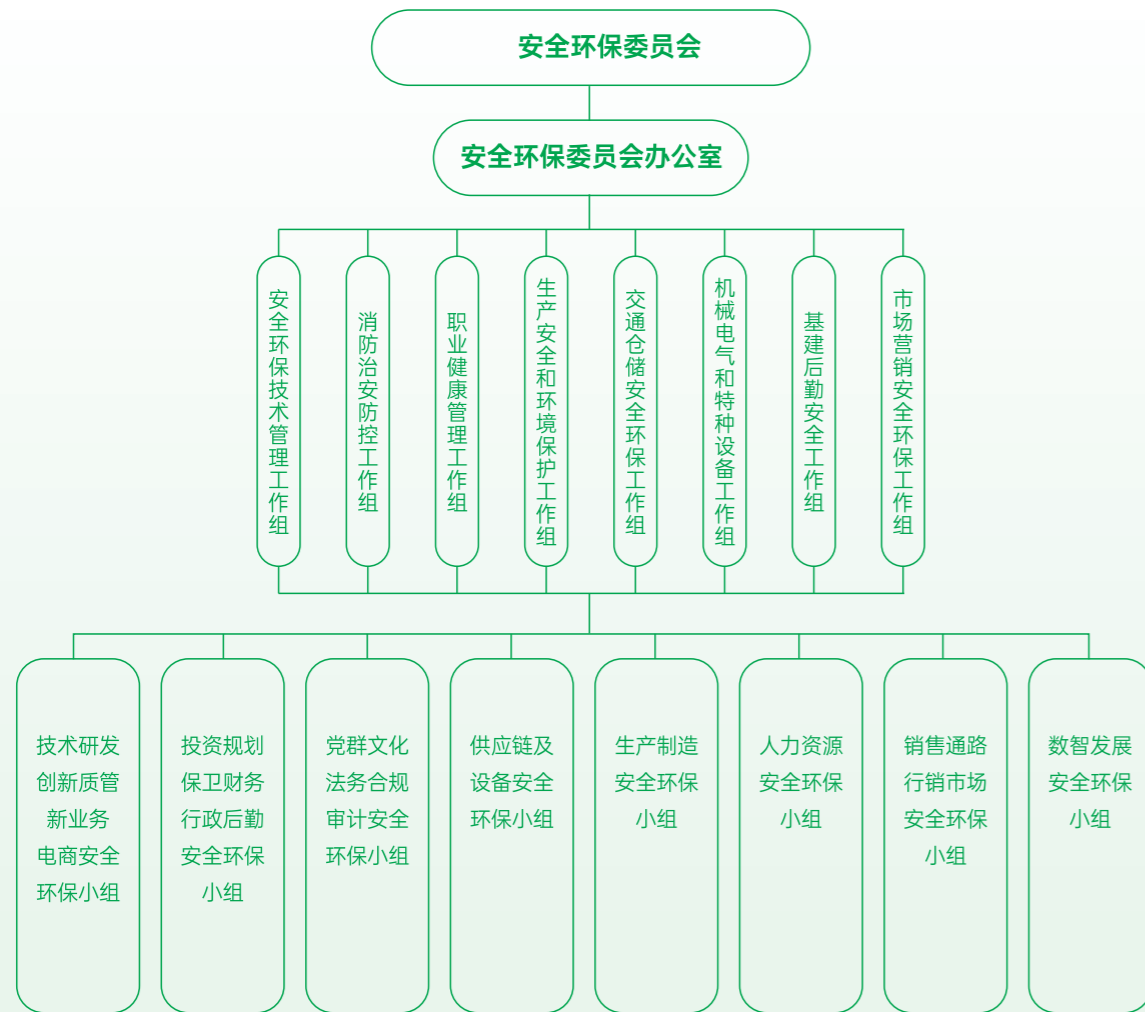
安全环保委员会

安全环保委员会办公室

安全环保技术管理工作组

消防治安防控工作组

职业健康管理工作组

生产安全和环境保护工作组

交通仓储安全环保工作组

机械电气和特种设备工作组

基建后勤安全工作组

市场营销安全环保工作组

技术研发创新质管新业务电商安全环保小组

投资规划保卫财务行政后勤安全环保小组

党群文化法务合规审计安全环保小组

供应链及设备安全环保小组

生产制造安全环保小组

人力资源安全环保小组

销售通路行销市场安全环保小组

数智发展安全环保小组